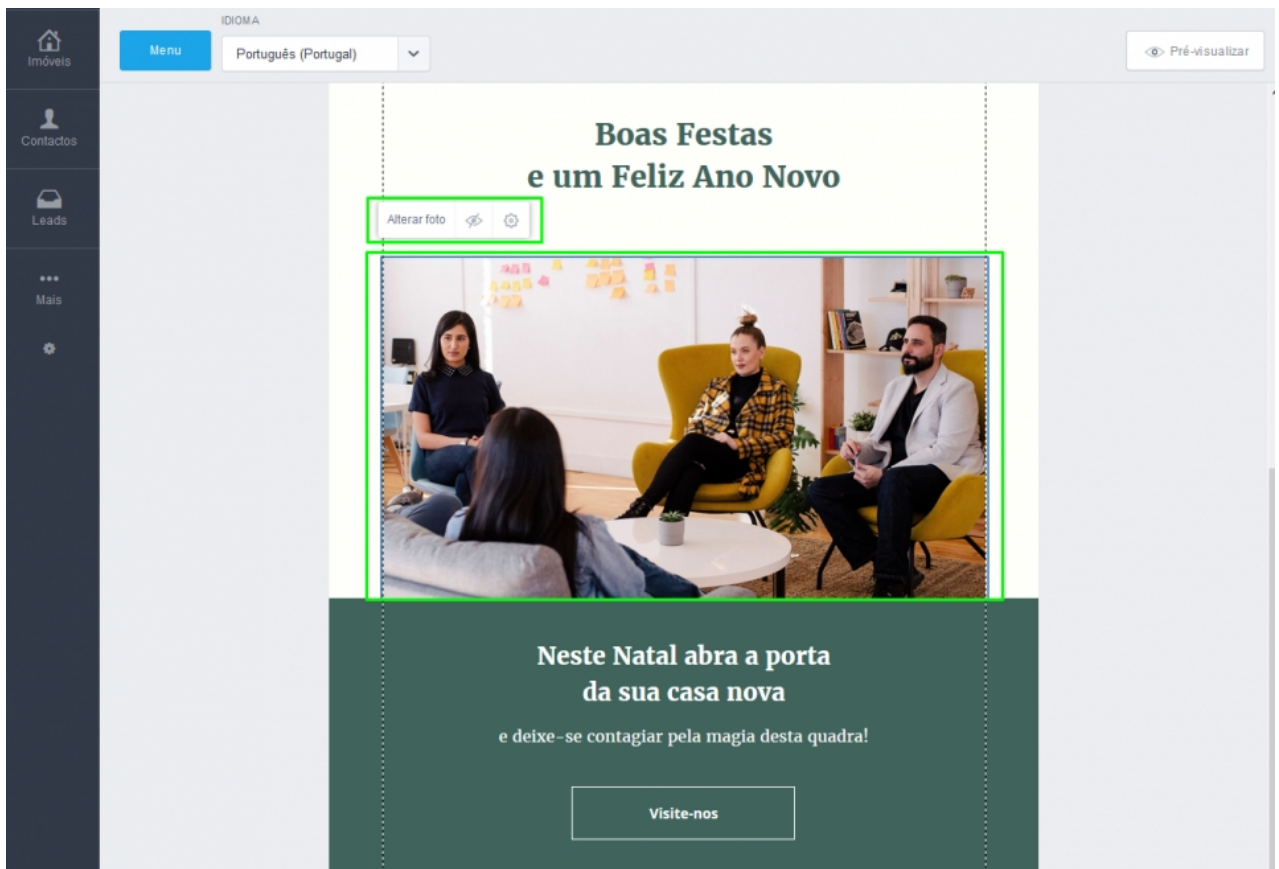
Imóveis

Contactos

Leads

Mais

Menu

IDIOMA

Português (Portugal)

Pré-visualizar

Boas Festas
e um Feliz Ano Novo

Alterar foto

Neste Natal abra a porta
da sua casa nova

e deixe-se contagiar pela magia desta quadra!

Visite-nos